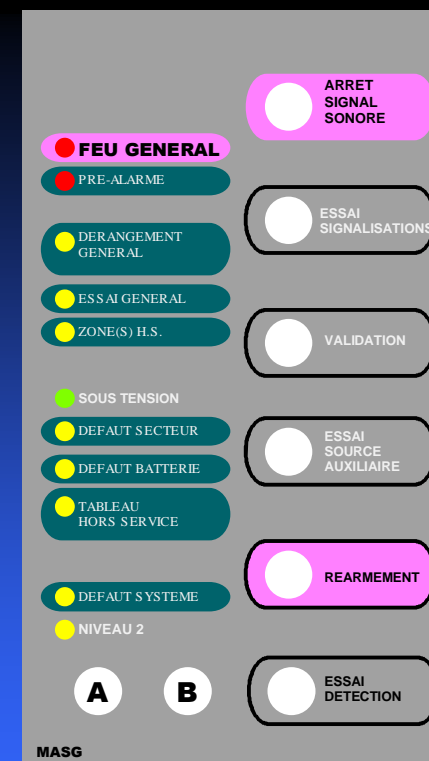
ARRET SIGNAL SONORE

FEU GENERAL

PRE-ALARME

ESSAI SIGNALISATIONS

DERANGEMENT GENERAL

ESSAI GENERAL

ZONE(S) H.S.

VALIDATION

SOUS TENSION

DEFAUT SECTEUR

ESSAI SOURCE AUXILIAIRE

DEFAUT BATTERIE

TABLEAU HORS SERVICE

REARMEMENT

DEFAUT SYSTEME

NIVEAU 2

A

B

ESSAI DETECTION

MASG